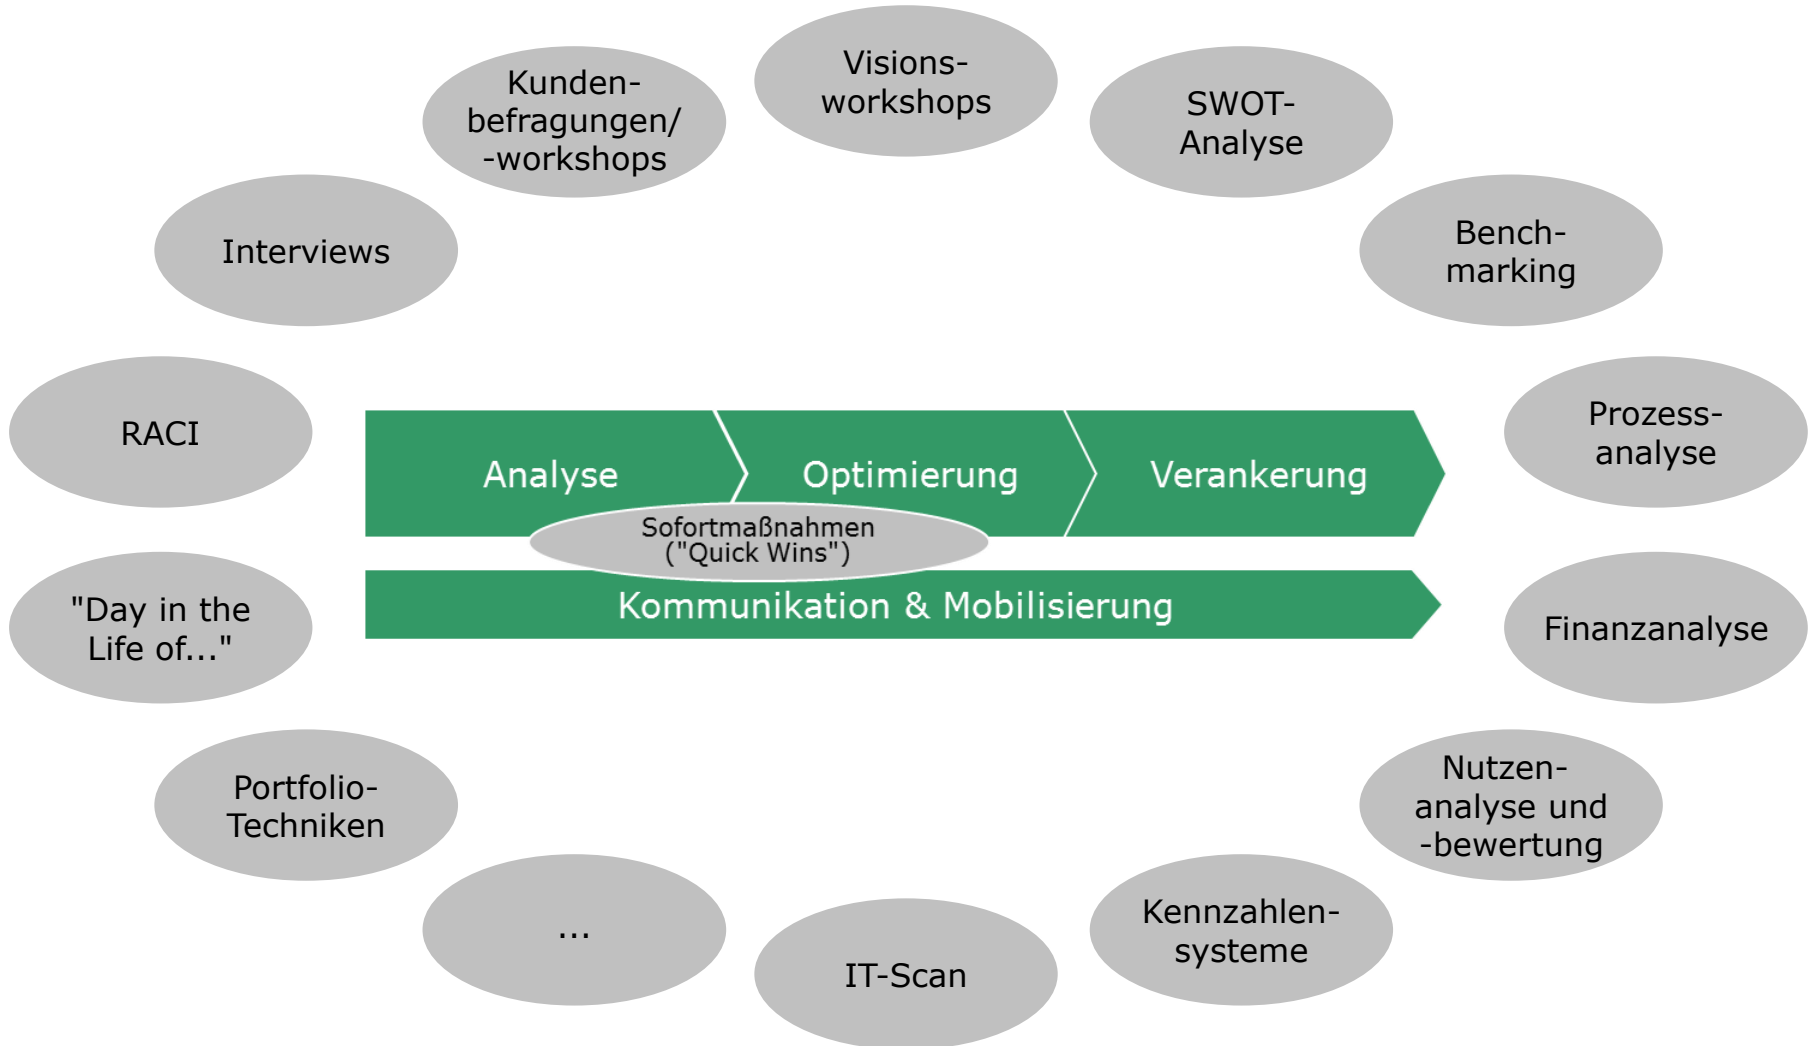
Visions-workshops

SWOT-Analyse

Bench-marking

Prozess-analyse

Finanzanalyse

Nutzen-analyse und -bewertung

Kennzahlen-systeme

IT-Scan

...

Portfolio-Techniken

"Day in the Life of..."

RACI

Interviews

Kunden-befragungen/ -workshops

Analyse

Optimierung

Verankerung

Sofortmaßnahmen ("Quick Wins")

Kommunikation & Mobilisierung